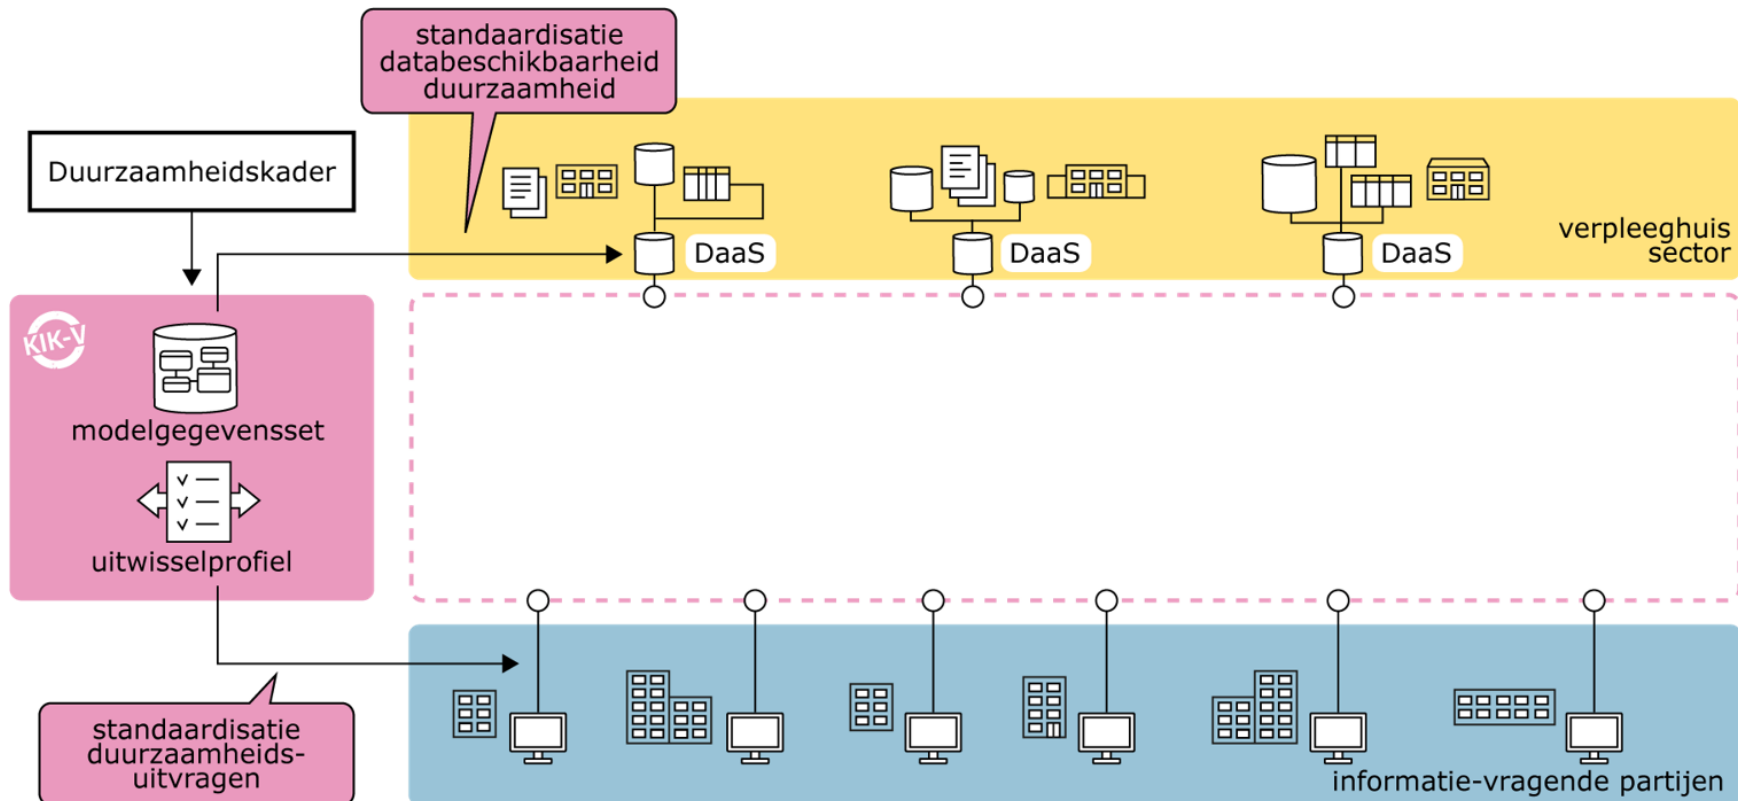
standaardisatie databeschikbaarheid duurzaamheid

Duurzaamheidskader

DaaS

DaaS

DaaS

verpleeghuis sector

KIK-V

modelgegevensset

uitwisselprofiel

standaardisatie duurzaamheids-uitvragen

informatie-vragende partijen